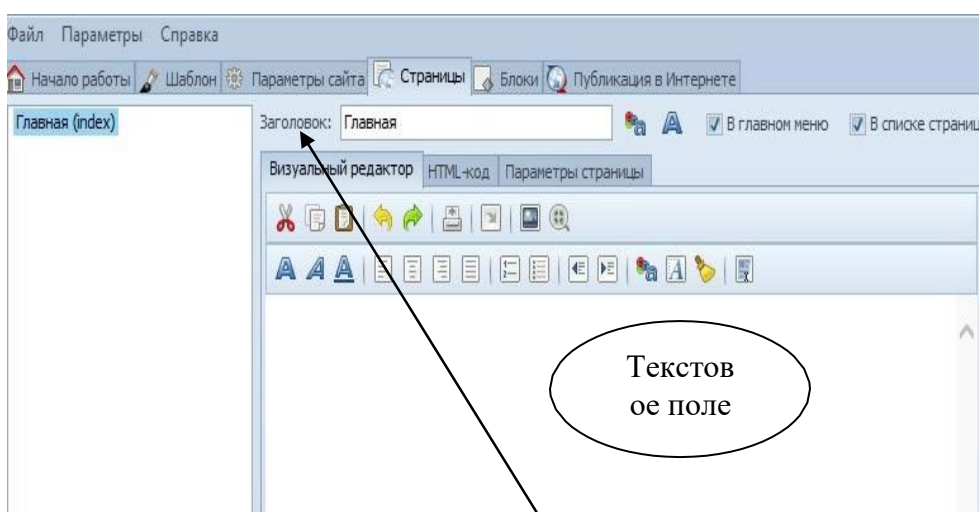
Файл Параметры Справка

Начало работы Шаблон Параметры сайта Страницы Блоки Публикация в Интернете

Главная (index)

Заголовок: Главная

В главном меню В списке страни

Визуальный редактор HTML-код Параметры страницы

Текстов ое поле